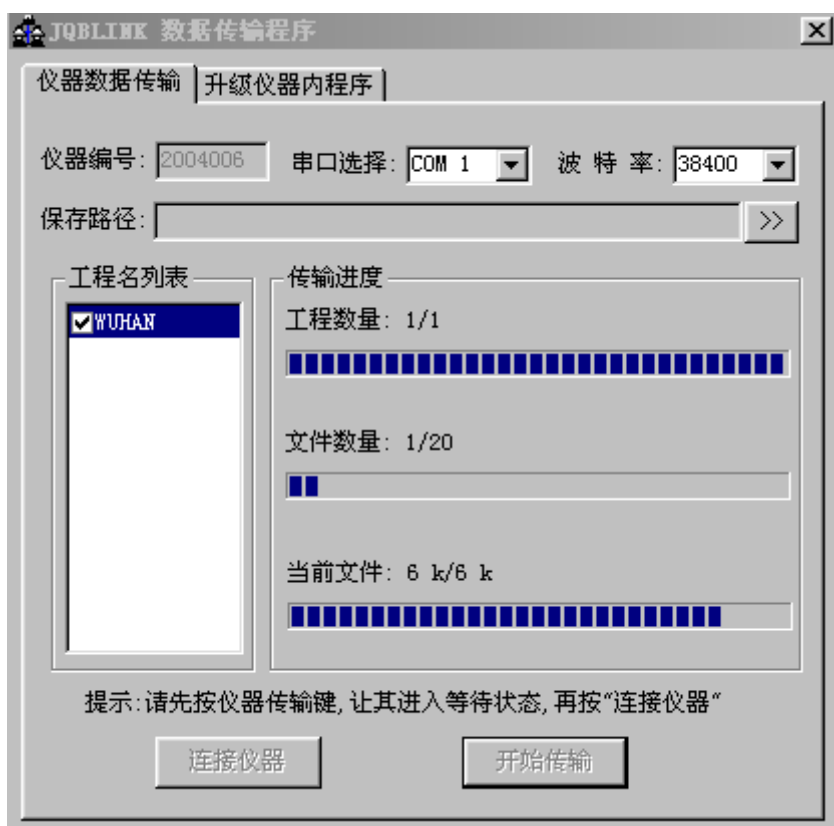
JQBLINK 数据传输程序

仪器数据传输 升级仪器内程序

仪器编号: 2004006 串口选择: COM 1 波 特 率: 38400

保存路径: >>

工程名列表

WUHAN

传输进度

工程数量: 1/1

文件数量: 1/20

当前文件: 6 k/6 k

提示:请先按仪器传输键, 让其进入等待状态, 再按"连接仪器"

连接仪器 开始传输